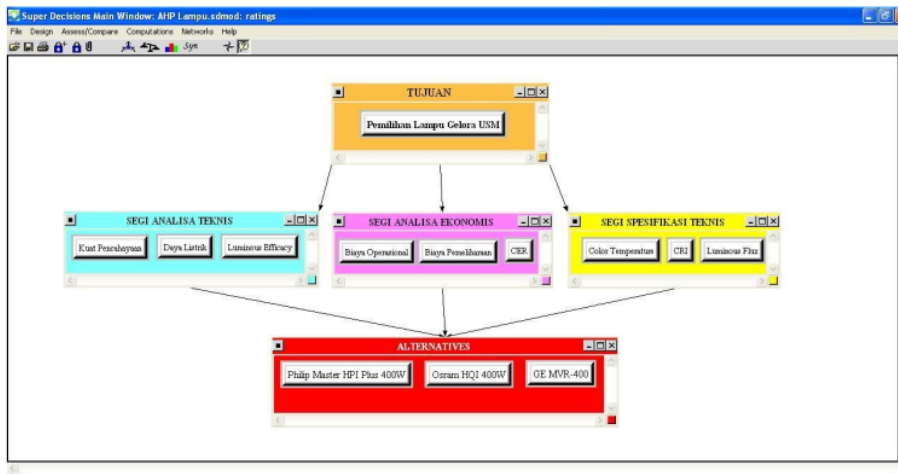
Super Decisions Main Window: AHP Lampu.sdmod: ratings

File Design Assess/Compare Computations Networks Help

Sys

TUJUAN

Pemilihan Lampu Gelora USM

SEGI ANALISA TEKNIS

Kuat Pencahayaan

Daya Listrik

Luminous Efficacy

SEGI ANALISA EKONOMIS

Biaya Operasional

Biaya Pemeliharaan

CER

SEGI SPESIFIKASI TEKNIS

Color Temperature

CRI

Luminous Flux

ALTERNATIVES

Philip Master HPI Plus 400W

Osram HQI 400W

GE MVR-400